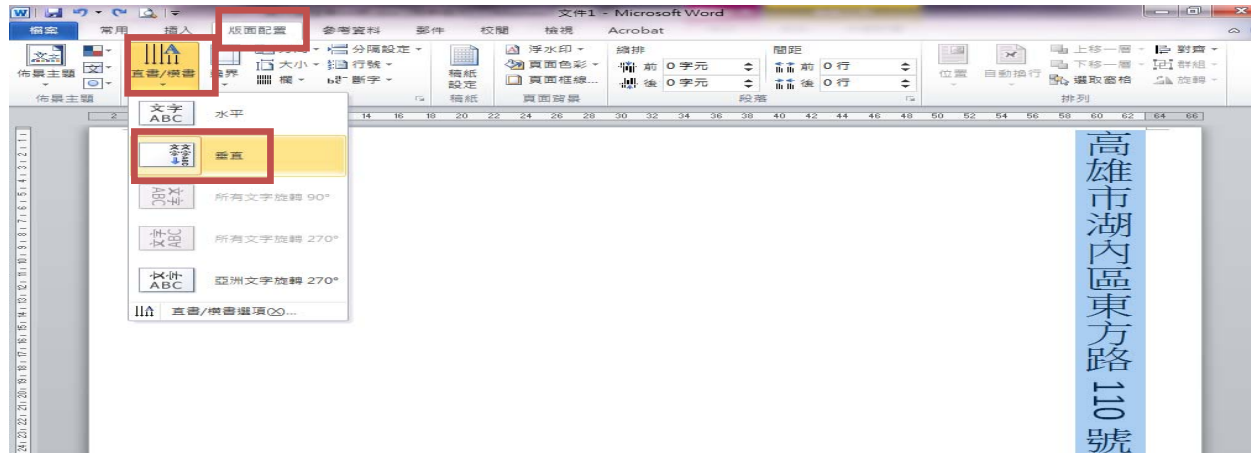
文件1 - Microsoft Word

檔案 常用 插入 版面配置 參考資料 郵件 校閱 檢視 Acrobat

佈景主題 直書/橫書 邊界 方向 大小 欄 分隔設定 行號 斷字 稿紙設定 浮水印 頁面色彩 頁面框線 縮排 前 0 字元 後 0 字元 間距 前 0 行 後 0 行 位置 自動換行 上移一層 下移一層 選取窗格 對齊 群組 旋轉

佈景主題 稿紙 頁面背景 段落 排列

文字 ABC 水平

垂直

所有文字旋轉 90°

所有文字旋轉 270°

亞洲文字旋轉 270°

直書/橫書選項(X)...

高雄市湖內區東方路 110 號